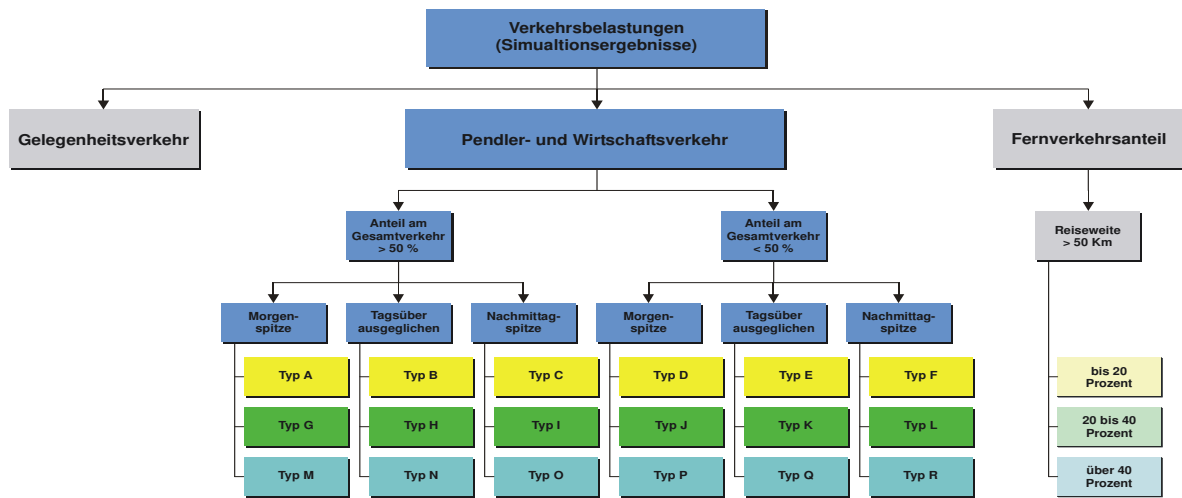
Verkehrsbelastungen
(Simualtionsergebnisse)

Gelegenheitsverkehr

Pendler- und Wirtschaftsverkehr

Fernverkehrsanteil

Anteil am Gesamtverkehr > 50 %

Anteil am Gesamtverkehr < 50 %

Reiseweite > 50 Km

Morgenspitze

Tagsüber ausgeglichen

Nachmittagspitze

Morgenspitze

Tagsüber ausgeglichen

Nachmittagspitze

Typ A

Typ B

Typ C

Typ D

Typ E

Typ F

Typ G

Typ H

Typ I

Typ J

Typ K

Typ L

Typ M

Typ N

Typ O

Typ P

Typ Q

Typ R

bis 20 Prozent

20 bis 40 Prozent

über 40 Prozent